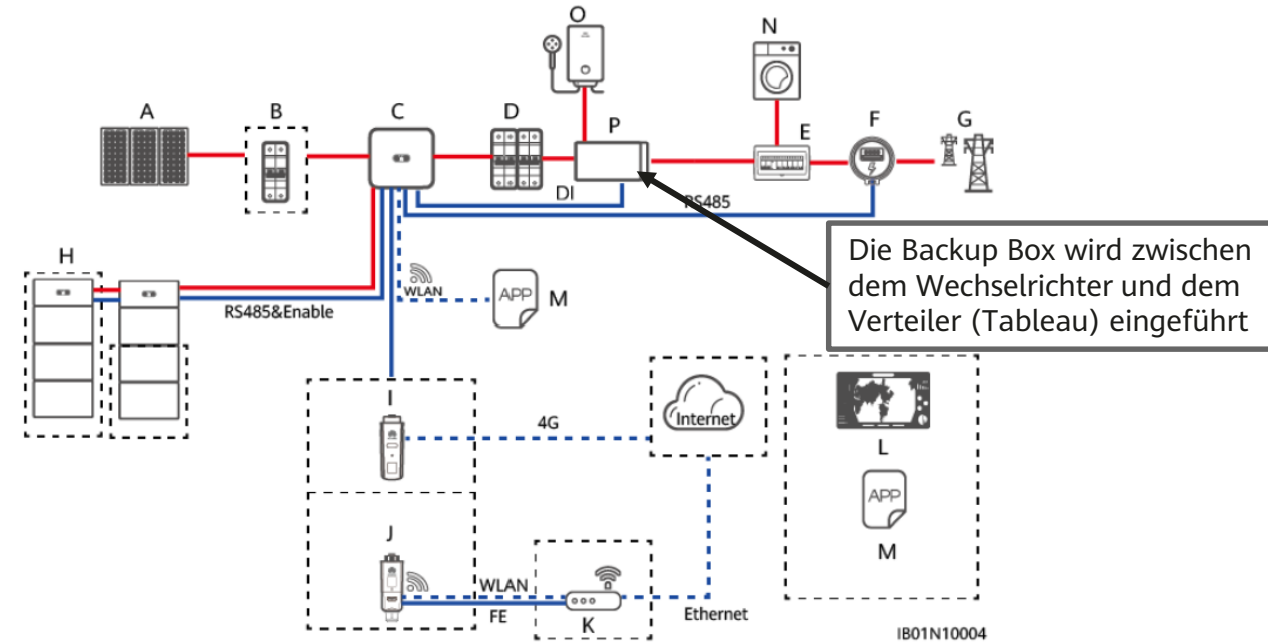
O

N

A

B

C

D

P

E

F

G

DI

RS485

Die Backup Box wird zwischen dem Wechselrichter und dem Verteiler (Tableau) eingeführt

H

WLAN

APP

M

RS485&Enable

I

4G

Internet

L

APP

M

J

WLAN

FE

K

Ethernet

IB01N10004